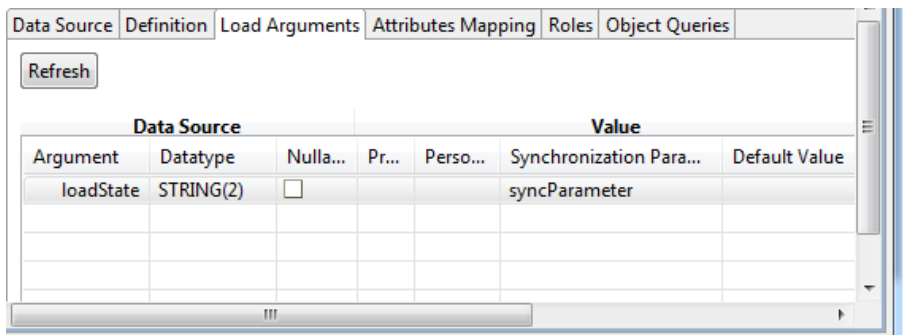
Data Source | Definition | Load Arguments | Attributes Mapping | Roles | Object Queries

Refresh

| Data Source | | | Value | | | |
|---|---|---|---|---|---|---|
| Argument | Datatype | Nulla... | Pr... | Perso... | Synchronization Para... | Default Value |
| loadState | STRING(2) | ☐ | | | syncParameter | |